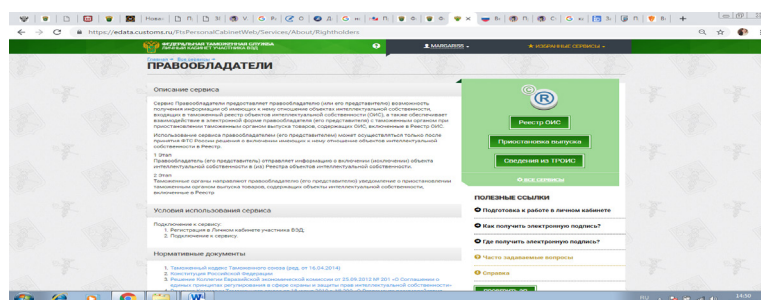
Новс | П | Э | G Р | С Д | G н | П | Ф | Ф | х | В | П | С | G к | Э | П | В | +

https://edata.customs.ru/FtsPersonalCabinetWeb/Services/About/Rightholders

ФЕДЕРАЛЬНАЯ ТАМОЖЕННАЯ СЛУЖБА
ЛИЧНЫЙ КАБИНЕТ УЧАСТНИКА ВЭД

MARGARITA

ИЗБРАННЫЕ СЕРВИСЫ

Сервисы > Все сервисы >
ПРАВООБЛАДАТЕЛИ

Описание сервиса

Сервис Правообладатели предоставляет правообладателю (или его представителю) возможность получения информации об имеющихся к нему отношение объектах интеллектуальной собственности, входящих в таможенный реестр объектов интеллектуальной собственности (ОИС), а также обеспечивает взаимодействие в электронной форме правообладателя (его представителя) с таможенными органами при приостановлении таможенными органами выпуска товаров, содержащих ОИС, включенные в Реестр ОИС.

Использование сервиса правообладателем (его представителем) может осуществляться только после принятия ФТС России решения о включении имеющих к нему отношение объектов интеллектуальной собственности в Реестр.

1 Этап
Правообладатель (его представитель) отправляет информацию о включении (исключении) объекта интеллектуальной собственности в (из) Реестра объектов интеллектуальной собственности.

2 Этап
Таможенные органы направляют правообладателю (его представителю) уведомление о приостановлении таможенным органом выпуска товаров, содержащих объекты интеллектуальной собственности, включенные в Реестр

Реестр ОИС

Приостановка выпуска

Сведения из ТРОИС

все сервисы

Условия использования сервиса

Подключение к сервису:
1. Регистрация в Личном кабинете участника ВЭД.
2. Подключение к сервису.

ПОЛЕЗНЫЕ ССЫЛКИ

Подготовка к работе в личном кабинете

Как получить электронную подпись?

Где получить электронную подпись?

Часто задаваемые вопросы

Справка

Нормативные документы

1. Таможенный кодекс Таможенного союза (ред. от 16.04.2014)
2. Конституция Российской Федерации
3. Решение Коллегии Евразийской экономической комиссии от 25.09.2012 № 201 «О Соглашении о единых принципах регулирования в сфере охраны и защиты прав интеллектуальной собственности»

14:30